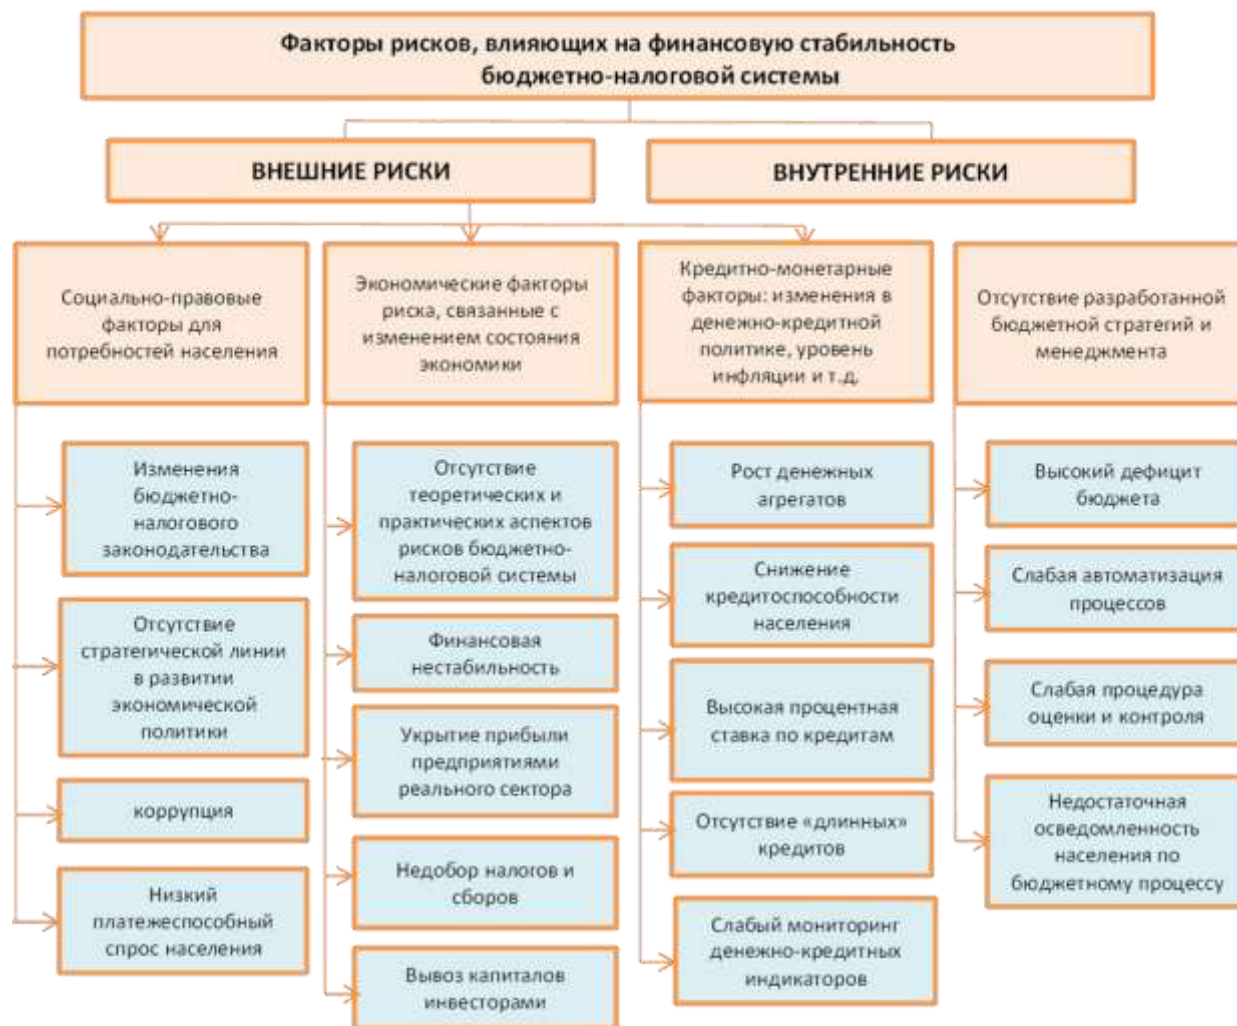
Факторы рисков, влияющих на финансовую стабильность бюджетно-налоговой системы

ВНЕШНИЕ РИСКИ

ВНУТРЕННИЕ РИСКИ

Социально-правовые факторы для потребностей населения

Изменения бюджетно-налогового законодательства

Отсутствие стратегической линии в развитии экономической политики

коррупция

Низкий платежеспособный спрос населения

Экономические факторы риска, связанные с изменением состояния экономики

Отсутствие теоретических и практических аспектов рисков бюджетно-налоговой системы

Финансовая нестабильность

Укрытие прибыли предприятиями реального сектора

Недобор налогов и сборов

Вывоз капиталов инвесторами

Кредитно-монетарные факторы: изменения в денежно-кредитной политике, уровень инфляции и т.д.

Рост денежных агрегатов

Снижение кредитоспособности населения

Высокая процентная ставка по кредитам

Отсутствие «длинных» кредитов

Слабый мониторинг денежно-кредитных индикаторов

Отсутствие разработанной бюджетной стратегий и менеджмента

Высокий дефицит бюджета

Слабая автоматизация процессов

Слабая процедура оценки и контроля

Недостаточная осведомленность населения по бюджетному процессу